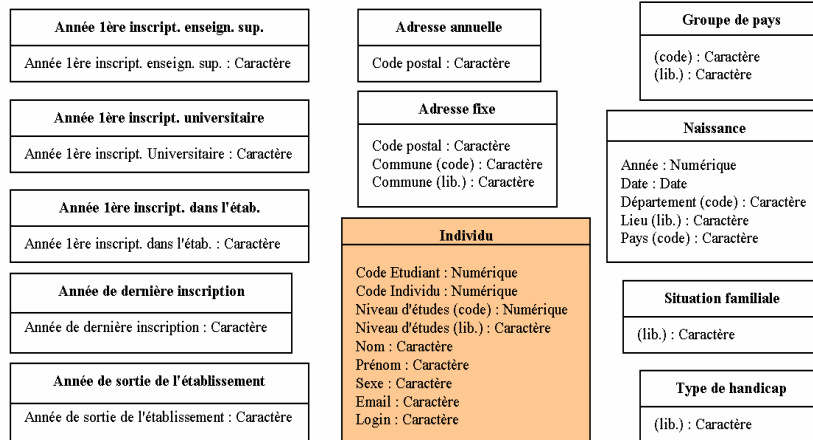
Année 1ère inscript. enseign. sup.

Année 1ère inscript. enseign. sup. : Caractère

Année 1ère inscript. universitaire

Année 1ère inscript. Universitaire : Caractère

Année 1ère inscript. dans l'étab.

Année 1ère inscript. dans l'étab. : Caractère

Année de dernière inscription

Année de dernière inscription : Caractère

Année de sortie de l'établissement

Année de sortie de l'établissement : Caractère

Adresse annuelle

Code postal : Caractère

Adresse fixe

Code postal : Caractère
Commune (code) : Caractère
Commune (lib.) : Caractère

Individu

Code Etudiant : Numérique
Code Individu : Numérique
Niveau d'études (code) : Numérique
Niveau d'études (lib.) : Caractère
Nom : Caractère
Prénom : Caractère
Sexe : Caractère
Email : Caractère
Login : Caractère

Groupe de pays

(code) : Caractère
(lib.) : Caractère

Naissance

Année : Numérique
Date : Date
Département (code) : Caractère
Lieu (lib.) : Caractère
Pays (code) : Caractère

Situation familiale

(lib.) : Caractère

Type de handicap

(lib.) : Caractère